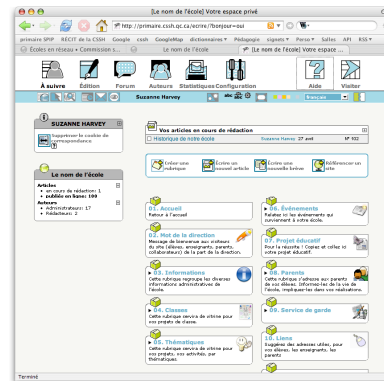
[Le nom de l'école] Votre espace privé

http://primaire.cssh.qc.ca/ecrire/?bonjour=oui

primaire SPIP RÉCIT de la CSSH Google cssh GoogleMap dictionnaires Pédagogie signets Perso Salles API RSS

Écoles en réseau • Commission s... | Le nom de l'école | [Le nom de l'école] Votre espace...

À suivre Édition Forum Auteurs Statistiques Configuration Aide Visiter

Suzanne Harvey

français

SUZANNE HARVEY

Supprimer le cookie de correspondance

Le nom de l'école

Articles
• en cours de rédaction: 1
• publiés en ligne: 100
Auteurs
• Administrateurs: 17
• Rédacteurs: 2

Vos articles en cours de rédaction

Historique de notre école | Suzanne Harvey | 27 avril | N° 102

Créer une rubrique | Écrire un nouvel article | Écrire une nouvelle brève | Référencer un site

01. Accueil
Retour à l'accueil

02. Mot de la direction
Message de bienvenue aux visiteurs du site (élèves, enseignants, parents, collaborateurs) de la part de la direction.

03. Informations
Cette rubrique regroupe les diverses informations administratives de l'école.

04. Classes
Cette rubrique sert de vitrine pour vos projets de classe.

05. Thématiques
Cette rubrique sert de vitrine pour vos projets, vos activités, par thématiques.

06. Événements
Relatez ici les événements qui surviennent à votre école.

07. Projet éducatif
Pour la réussite ! Copiez et collez ici votre projet éducatif.

08. Parents
Cette rubrique s'adresse aux parents de vos élèves. Informez-les de la vie de l'école, impliquez-les dans vos réalisations.

09. Service de garde

10. Liens
Suggérez des adresses utiles, pour vos élèves, les enseignants, les parents

Terminé